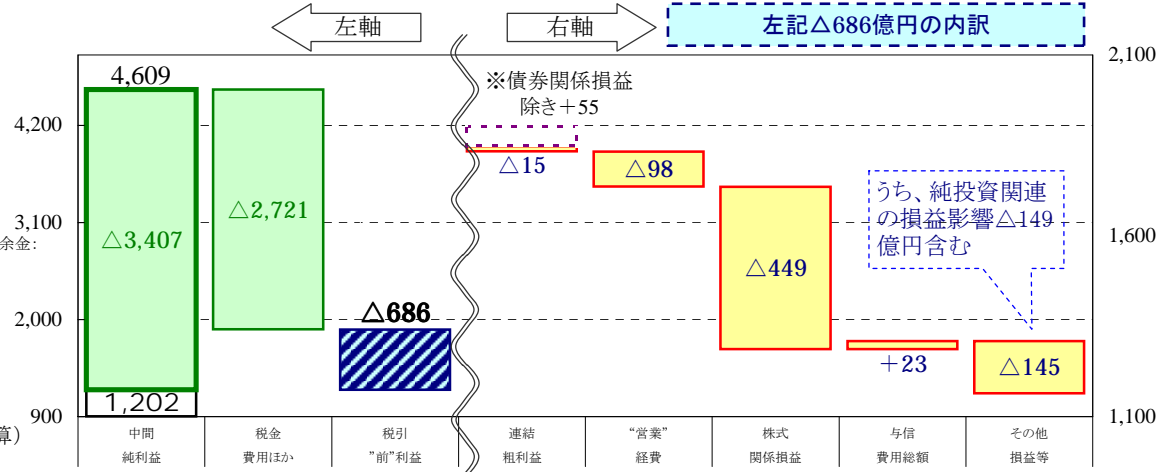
左軸

右軸

左記△686億円の内訳

4,609

4,200

3,100

2,000

900

余金:

算)

2,100

1,600

1,100

△3,407

1,202

△2,721

△686

※債券関係損益除き＋55

△15

△98

△449

うち、純投資関連の損益影響△149億円含む

＋23

△145

| 中間 純利益 | 税金 費用ほか | 税引 "前"利益 | 連結 粗利益 | "営業" 経費 | 株式 関係損益 | 与信 費用総額 | その他 損益等 |
|---|---|---|---|---|---|---|---|